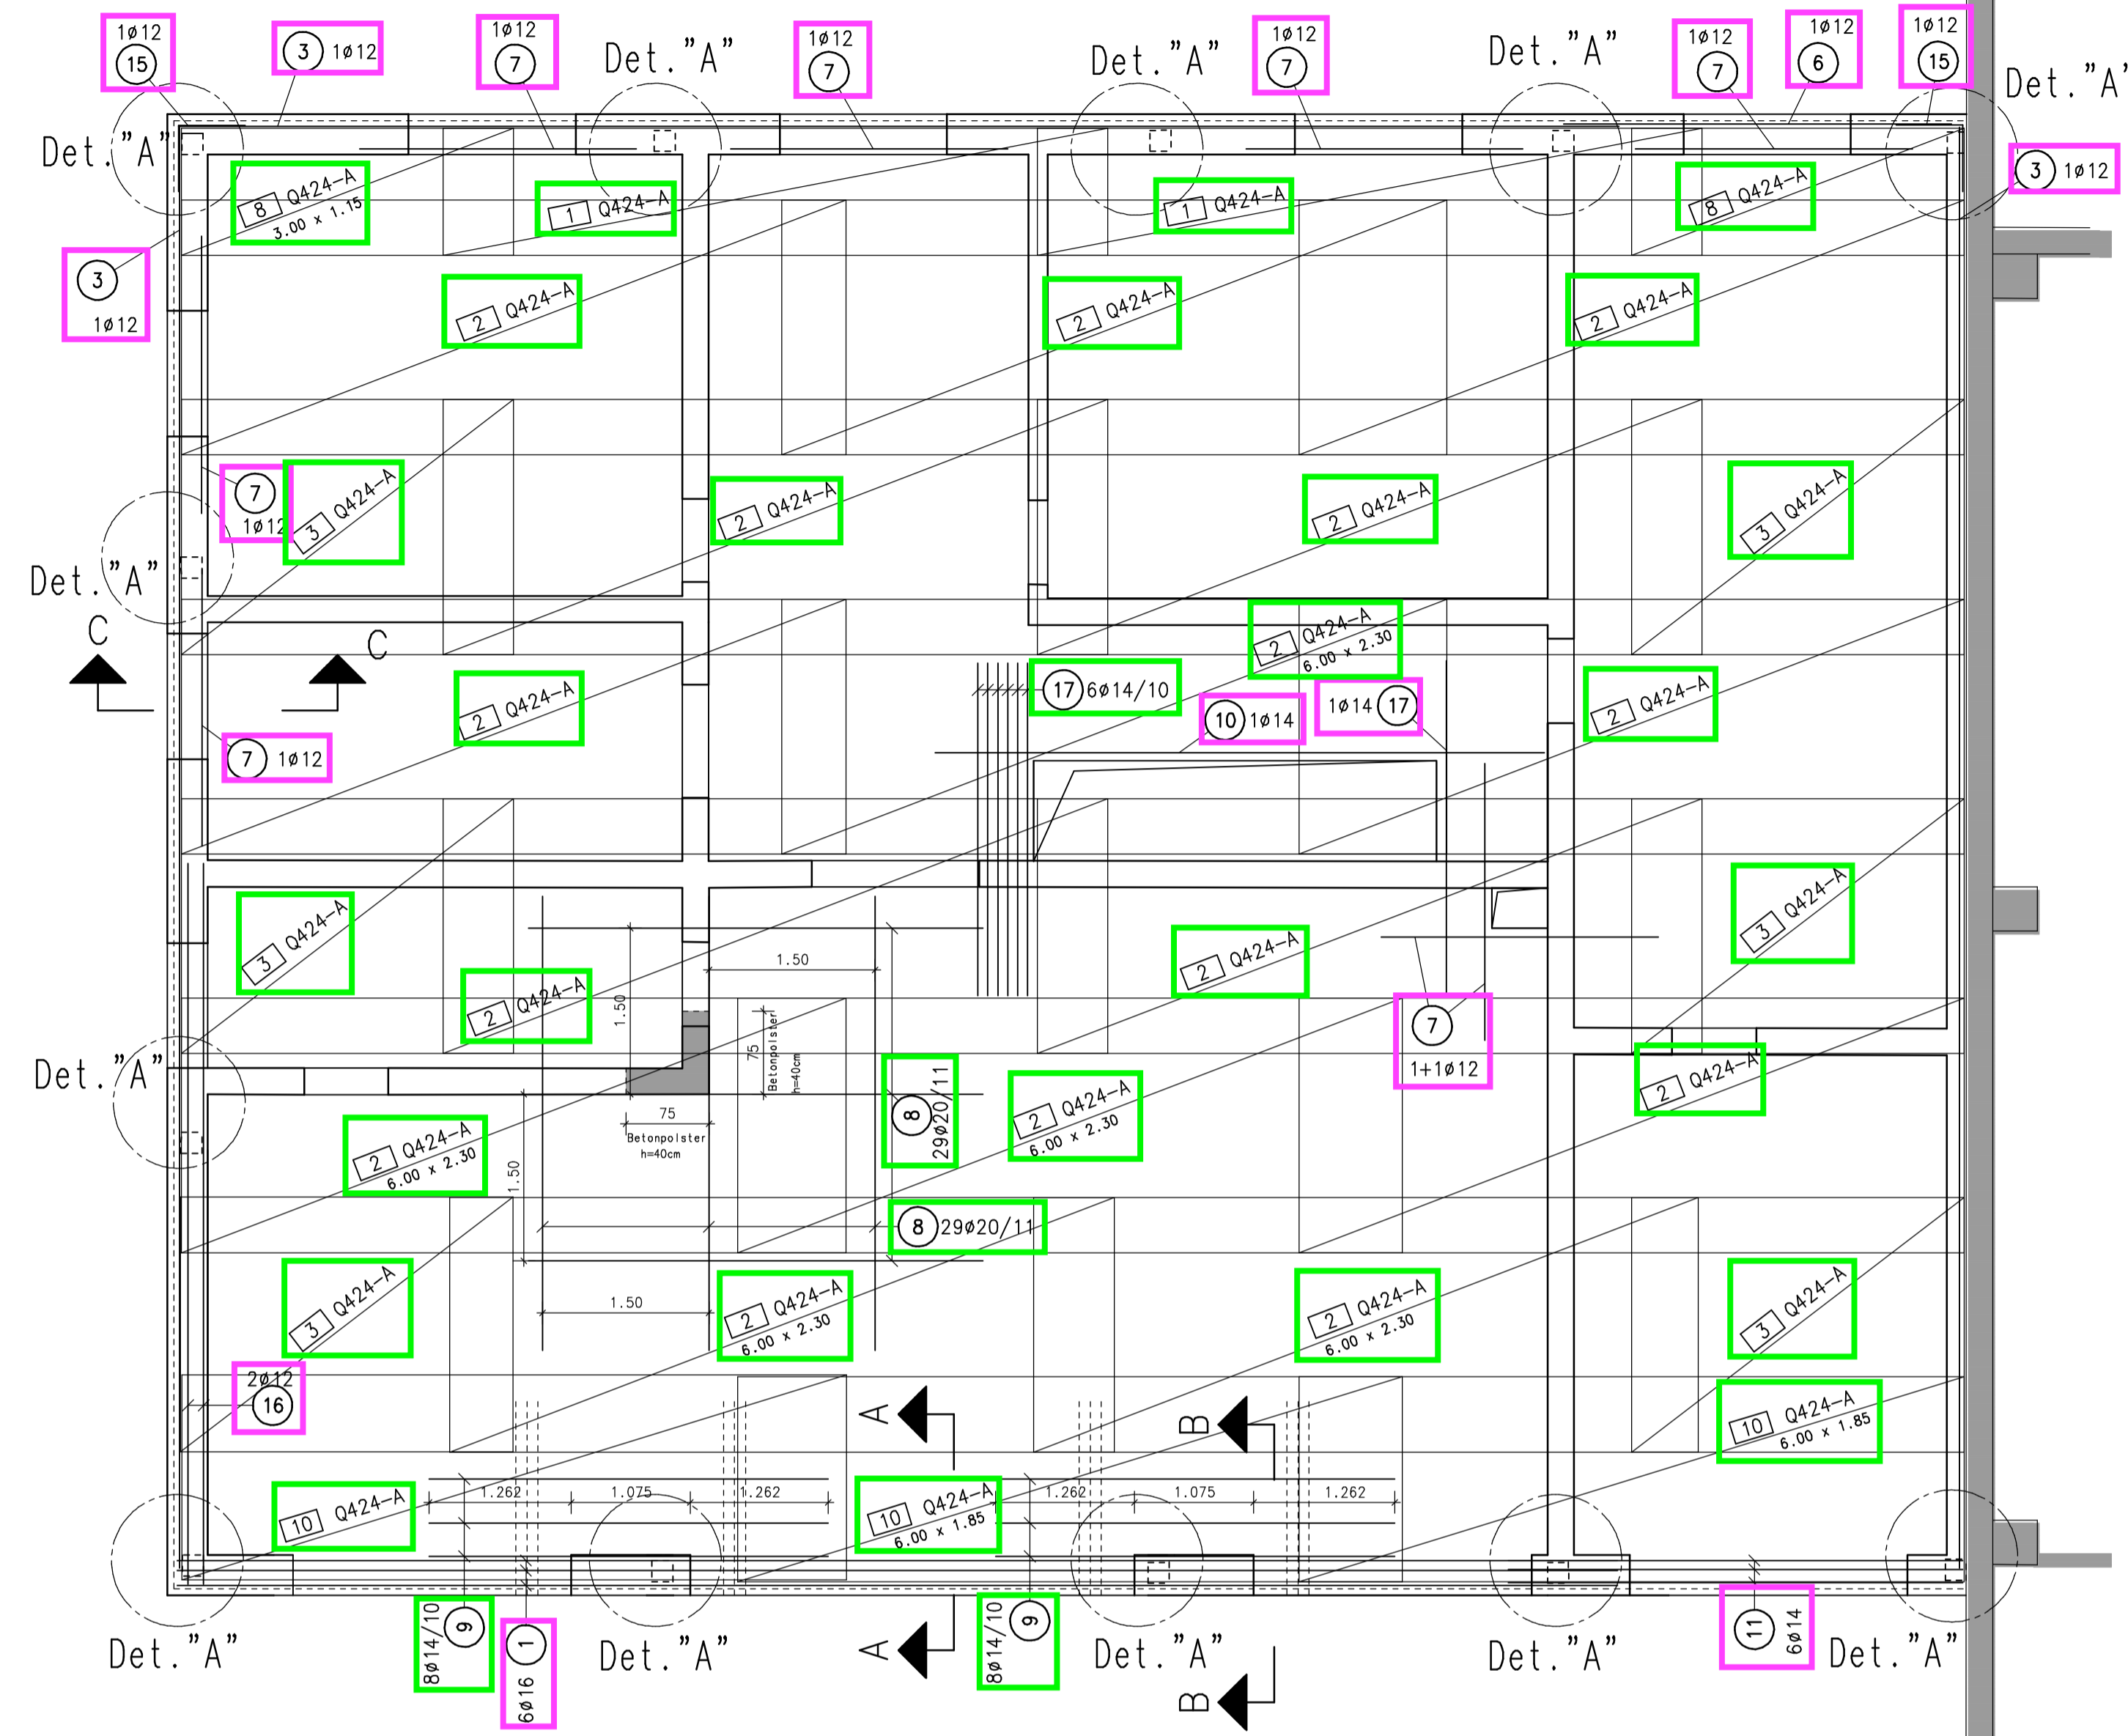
1ø12 15
3 1ø12
1ø12 7
Det."A"
1ø12 7
Det."A"
1ø12 7
Det."A"
1ø12 7
1ø12 6
1ø12 15
Det."A"
Det."A"
3 1ø12
8 Q424-A 3.00 x 1.15
1 Q424-A
1 Q424-A
8 Q424-A
3 1ø12
2 Q424-A
2 Q424-A
2 Q424-A
7 1ø12
3 Q424-A
2 Q424-A
2 Q424-A
3 Q424-A
Det."A"
C
C
2 Q424-A 6.00 x 2.30
17 6ø14/10
10 1ø14
1ø14 17
2 Q424-A
2 Q424-A
7 1ø12
3 Q424-A
2 Q424-A
3 Q424-A
1.50
2 Q424-A
1.50
7 1+1ø12
Det."A"
75 Betonpolster h=40cm
75 Betonpolster h=40cm
8 29ø20/11
2 Q424-A 6.00 x 2.30
2 Q424-A
2 Q424-A 6.00 x 2.30
1.50
8 29ø20/11
3 Q424-A
1.50
2 Q424-A 6.00 x 2.30
2 Q424-A 6.00 x 2.30
3 Q424-A
2ø12 16
A
B
10 Q424-A 6.00 x 1.85
10 Q424-A
1.262
1.075
1.262
10 Q424-A 6.00 x 1.85
1.262
1.075
1.262
Det."A"
8ø14/10 9
1 6ø16
Det."A"
A
8ø14/10 9
Det."A"
B
Det."A"
11 6ø14
Det."A"